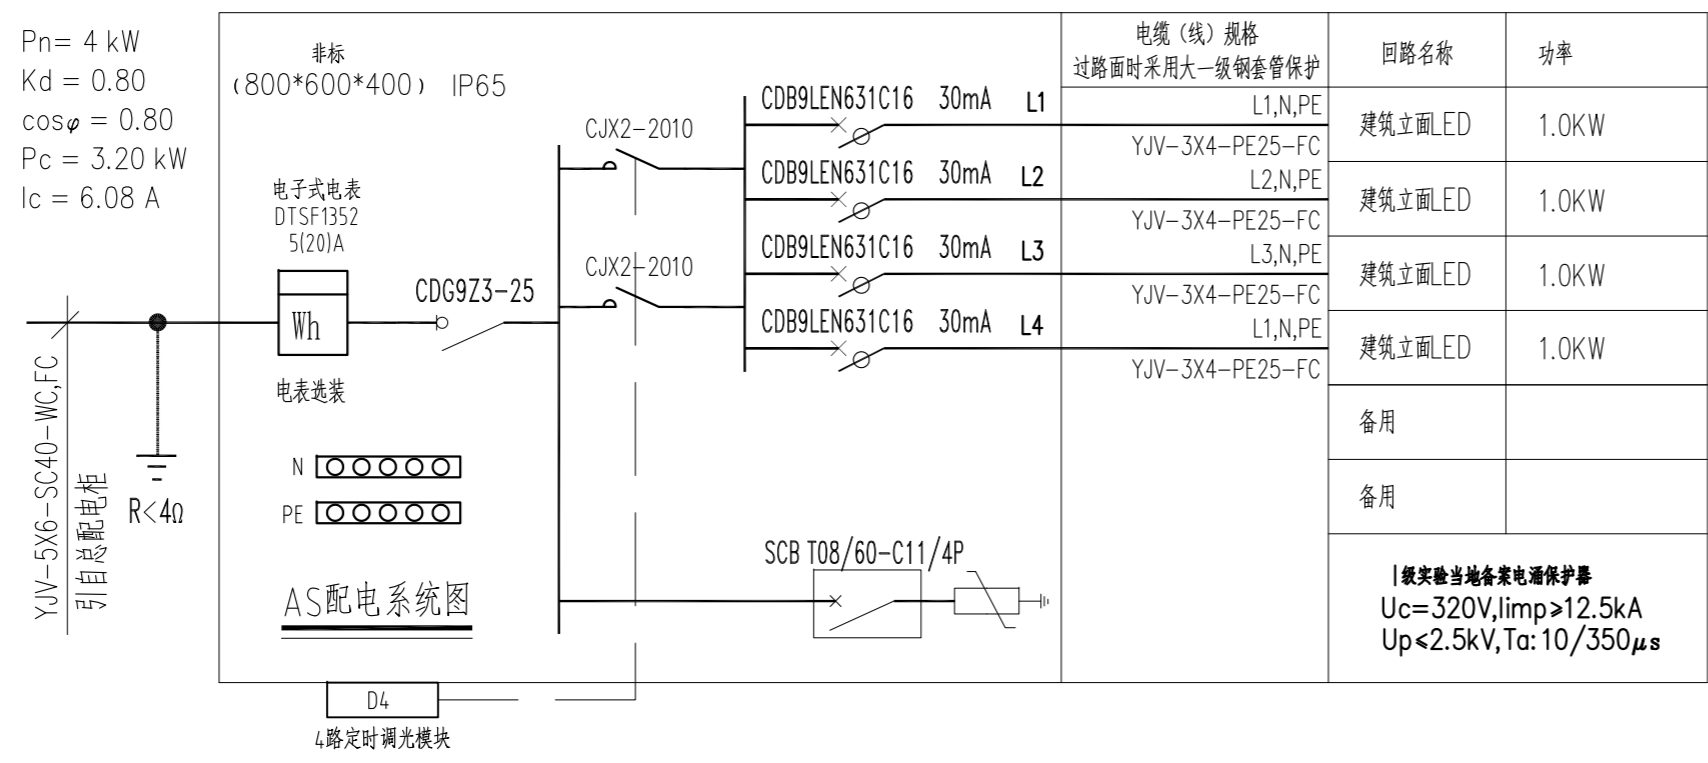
Pn= 4 kW
Kd = 0.80
cos$\varphi$ = 0.80
Pc = 3.20 kW
Ic = 6.08 A

非标
(800*600*400) IP65

电子式电表
DTSF1352
5(20)A

Wh

电表选装

CDG9Z3-25

CJX2-2010

CJX2-2010

CDB9LEN631C16 30mA L1
CDB9LEN631C16 30mA L2
CDB9LEN631C16 30mA L3
CDB9LEN631C16 30mA L4

N
PE

SCB T08/60-C11/4P

AS配电系统图

YJV-5X6-SC40-WC,FC
引自总配电柜

R<4Ω

D4
4路定时调光模块

| 电缆(线)规格 过路面时采用大一级钢套管保护 | 回路名称 | 功率 |
|---|---|---|
| L1,N,PE YJV-3X4-PE25-FC | 建筑立面LED | 1.0KW |
| L2,N,PE YJV-3X4-PE25-FC | 建筑立面LED | 1.0KW |
| L3,N,PE YJV-3X4-PE25-FC | 建筑立面LED | 1.0KW |
| L1,N,PE YJV-3X4-PE25-FC | 建筑立面LED | 1.0KW |
| | 备用 | |
| | 备用 | |

I级实验当地备案电涌保护器
Uc=320V,Iimp≥12.5kA
Up≤2.5kV,Ta:10/350$\mu s$